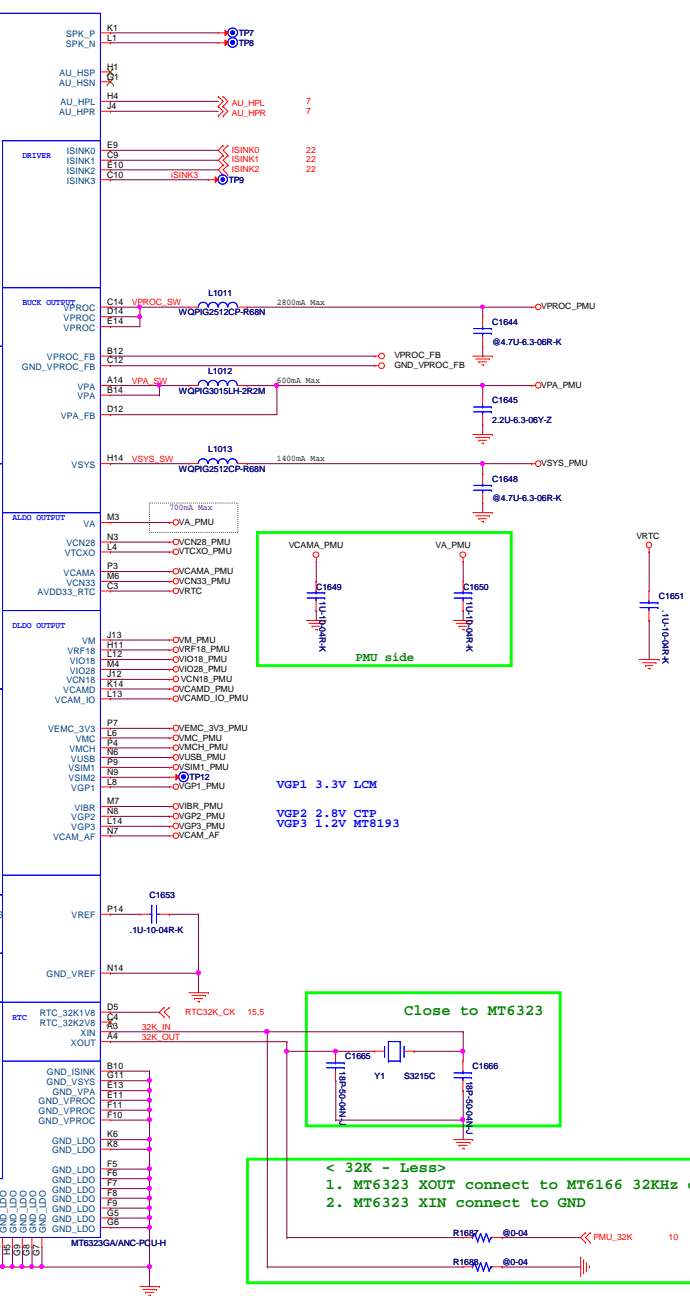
SPK_P K1 TP7
SPK_N L1 TP8

AU_HSP H1
AU_HSN Q1

AU_HPL H4 AU_HPL 7
AU_HPR J4 AU_HPR 7

DRIVER
ISINK0 E9 ISINK0 22
ISINK1 C9 ISINK1 22
ISINK2 E10 ISINK2 22
ISINK3 C10 ISINK3 TP9

BUCK OUTPUT
VPROC C14 VPROC_SW L1011 2800mA Max VPROC_PMU
VPROC D14 WQPIG2512CP-R68N
VPROC E14 C1644 @4.7U-6.3-06R-K

VPROC_FB B12 VPROC_FB
GND_VPROC_FB C12 GND_VPROC_FB

VPA A14 VPA_SW L1012 600mA Max VPA_PMU
VPA B14 WQPIG3015LH-2R2M
C1645
VPA_FB D12 2.2U-6.3-06Y-Z

VSYS H14 VSYS_SW L1013 1400mA Max VSYS_PMU
WQPIG2512CP-R68N
C1648
@4.7U-6.3-06R-K

ALDO OUTPUT
VA M3 700mA Max VA_PMU

VCN28 N3 VCN28_PMU
VTCXO L4 VTCXO_PMU

VCAMA P3 VCAMA_PMU
VCN33 M6 VCN33_PMU
AVDD33_RTC C3 VRTC

VCAMA_PMU VA_PMU VRTC
C1649 C1650 C1651
1U-10-04R-K 1U-10-04R-K .1U-10-04R-K
PMU side

DLDO OUTPUT
VM J13 VM_PMU
VRF18 H11 VRF18_PMU
VIO18 L12 VIO18_PMU
VIO28 M4 VIO28_PMU
VCN18 J12 VCN18_PMU
VCAMD K14 VCAMD_PMU
VCAM_IO L13 VCAMD_IO_PMU

VEMC_3V3 P7 VEMC_3V3_PMU
VMC L6 VMC_PMU
VMCH P4 VMCH_PMU
VUSB N6 VUSB_PMU
VSIM1 P9 VSIM1_PMU
VSIM2 N9 TP12
VGP1 L8 VGP1_PMU

VGP1 3.3V LCM

VIBR M7 VIBR_PMU
VGP2 N8 VGP2_PMU
VGP3 L14 VGP3_PMU
VCAM_AF N7 VCAM_AF

VGP2 2.8V CTP
VGP3 1.2V MT8193

VREF P14 C1653
.1U-10-04R-K

GND_VREF N14

RTC
RTC_32K1V8 D5 RTC32K_CK 15,5
RTC_32K2V8 C4
XIN A3 32K_IN
XOUT A4 32K_OUT

Close to MT6323
C1665 C1666
Y1 S3215C
18P-50-04N-J 18P-50-04N-J

GND_ISINK B10
GND_VSYS G11
GND_VPA E13
GND_VPROC E11
GND_VPROC F11
GND_VPROC F10

GND_LDO K6
GND_LDO K8

GND_LDO F5
GND_LDO F6
GND_LDO F7
GND_LDO F8
GND_LDO F9
GND_LDO G5
GND_LDO G6

GND_LDO GND_LDO GND_LDO GND_LDO
H5 G8 G9 G7

MT6323GA/ANC-PCU-H

< 32K - Less>
1. MT6323 XOUT connect to MT6166 32KHz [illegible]
2. MT6323 XIN connect to GND

R1687 @0-04 PMU_32K 10
R1686 @0-04